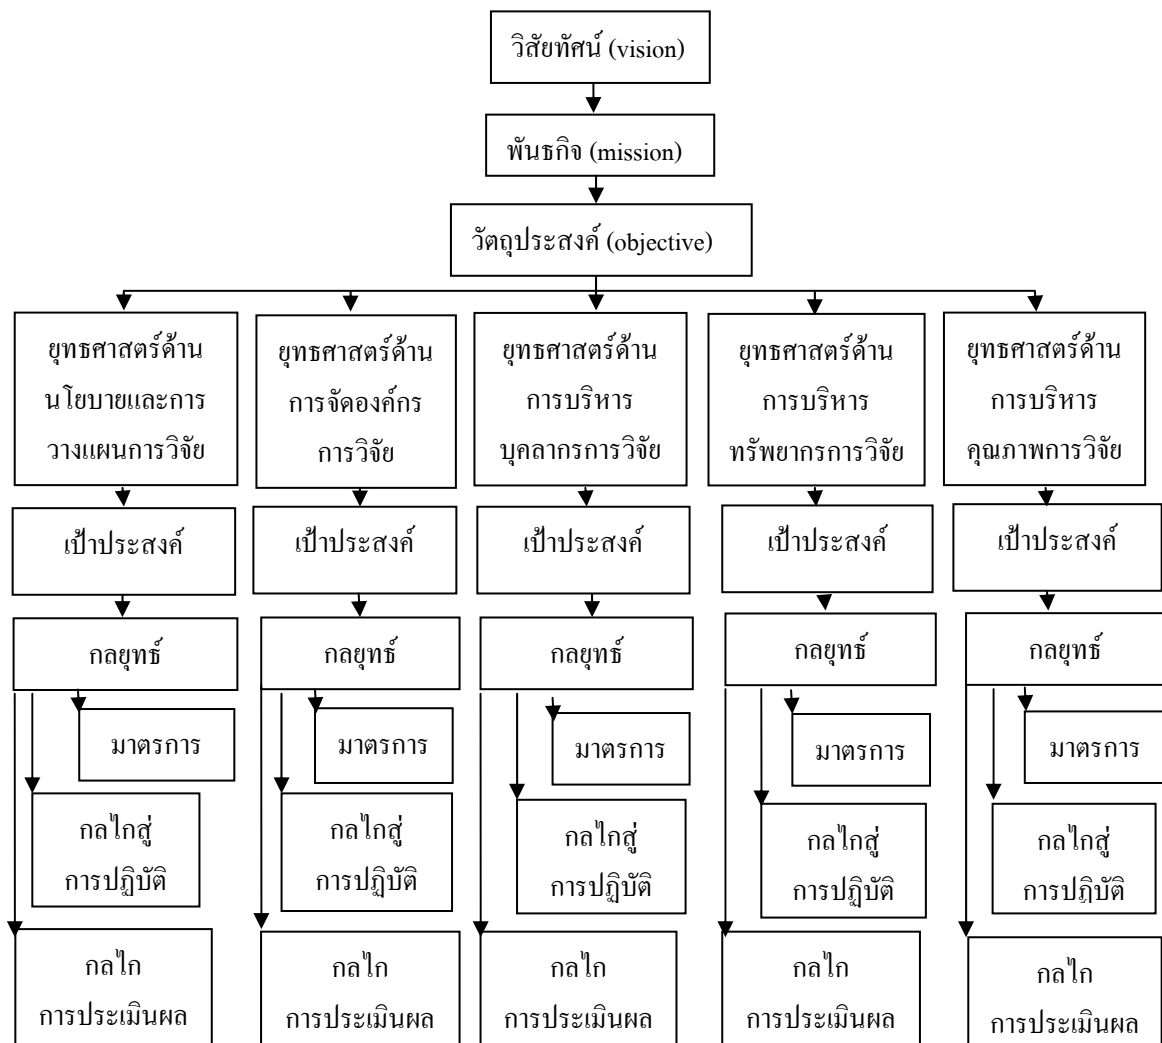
วิสัยทัศน์ (vision)

พันธกิจ (mission)

วัตถุประสงค์ (objective)

ยุทธศาสตร์ด้านนโยบายและการวางแผนการวิจัย

เป้าประสงค์

กลยุทธ์

มาตรการ

กลไกสู่การปฏิบัติ

กลไกการประเมินผล

ยุทธศาสตร์ด้านการจัดองค์กรการวิจัย

เป้าประสงค์

กลยุทธ์

มาตรการ

กลไกสู่การปฏิบัติ

กลไกการประเมินผล

ยุทธศาสตร์ด้านการบริหารบุคลากรการวิจัย

เป้าประสงค์

กลยุทธ์

มาตรการ

กลไกสู่การปฏิบัติ

กลไกการประเมินผล

ยุทธศาสตร์ด้านการบริหารทรัพยากรการวิจัย

เป้าประสงค์

กลยุทธ์

มาตรการ

กลไกสู่การปฏิบัติ

กลไกการประเมินผล

ยุทธศาสตร์ด้านการบริหารคุณภาพการวิจัย

เป้าประสงค์

กลยุทธ์

มาตรการ

กลไกสู่การปฏิบัติ

กลไกการประเมินผล